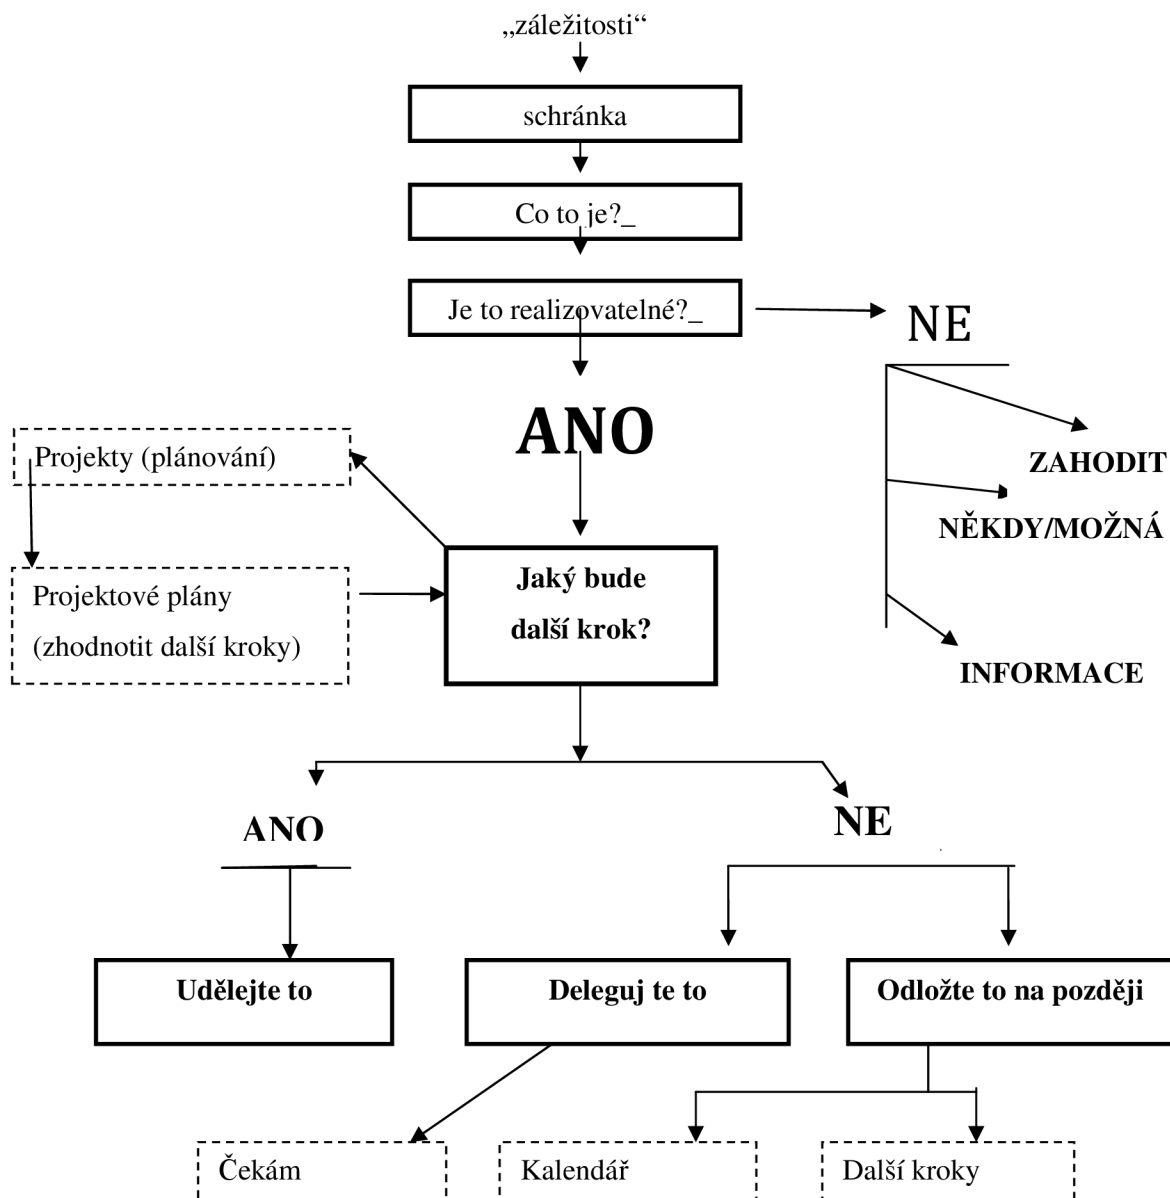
„záležitosti“

schránka

Co to je?_

Je to realizovatelné?_

NE

ZAHODIT

NĚKDY/MOŽNÁ

INFORMACE

ANO

Projekty (plánování)

Projektové plány (zhodnotit další kroky)

Jaký bude další krok?

ANO

NE

Udělejte to

Deleguj te to

Odložte to na později

Čekám

Kalendář

Další kroky